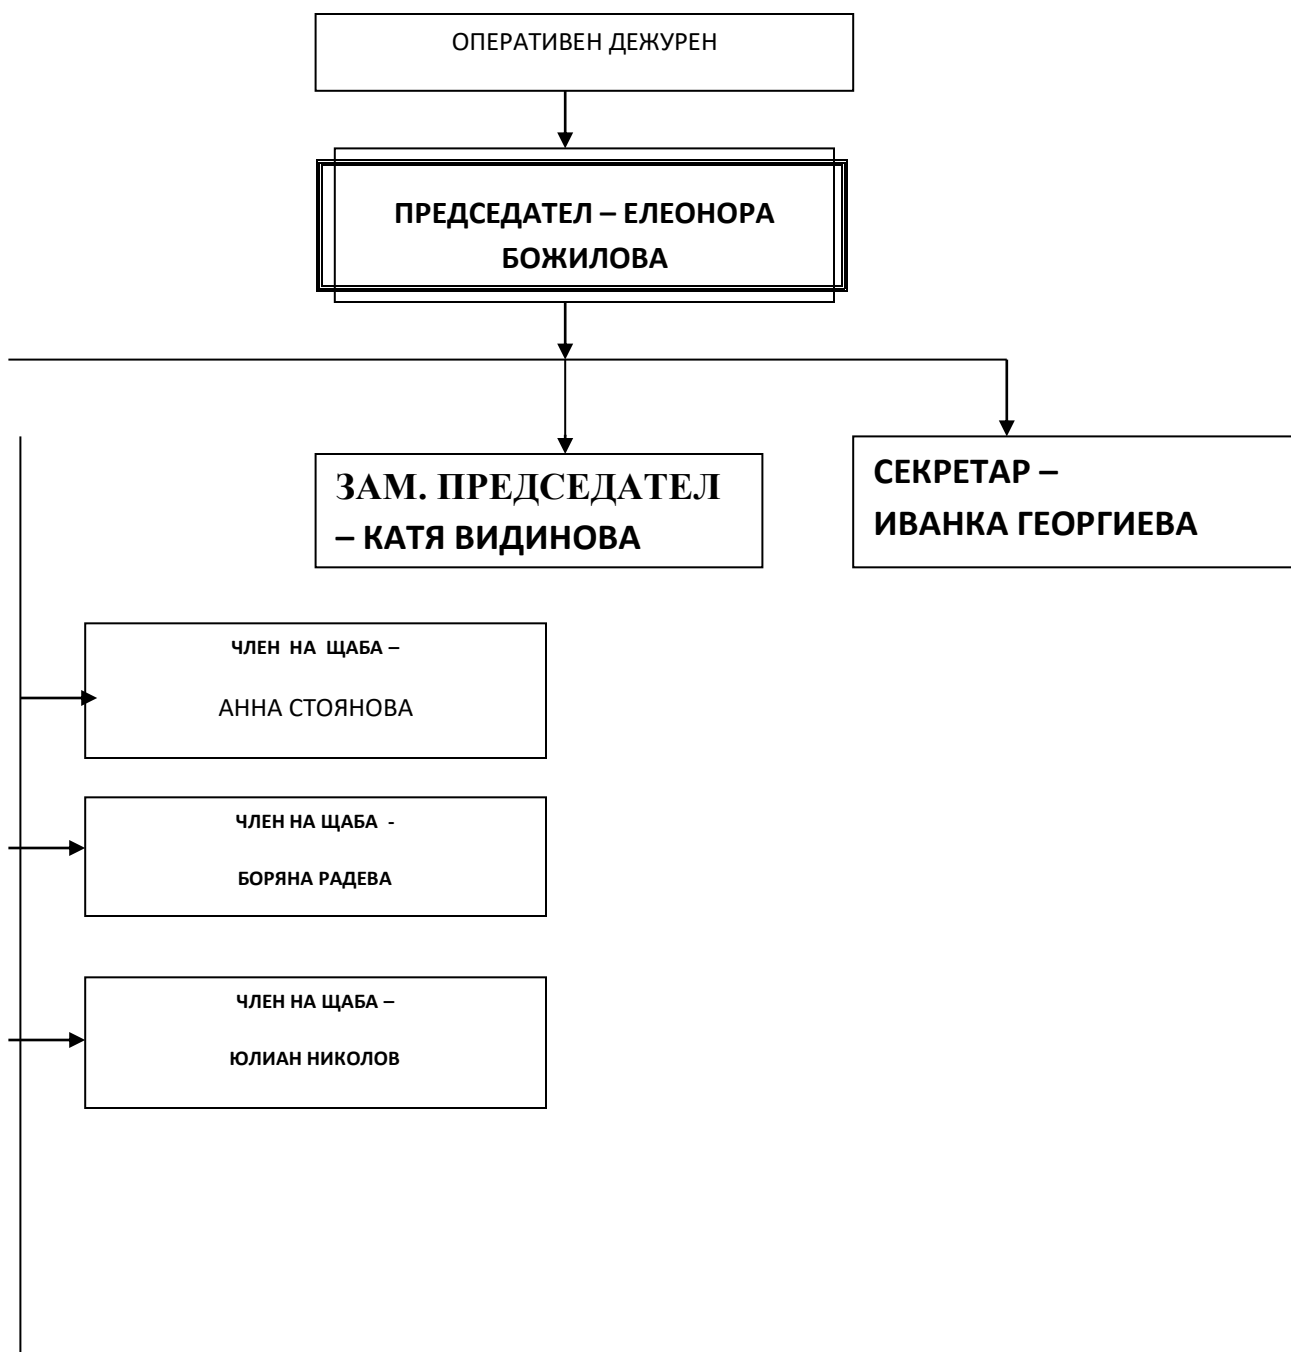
ОПЕРАТИВЕН ДЕЖУРЕН

ПРЕДСЕДАТЕЛ – ЕЛЕОНОРА БОЖИЛОВА

ЗАМ. ПРЕДСЕДАТЕЛ – КАТЯ ВИДИНОВА

СЕКРЕТАР – ИВАНКА ГЕОРГИЕВА

ЧЛЕН НА ЩАБА –

АННА СТОЯНОВА

ЧЛЕН НА ЩАБА -

БОРЯНА РАДЕВА

ЧЛЕН НА ЩАБА –

ЮЛИАН НИКОЛОВ